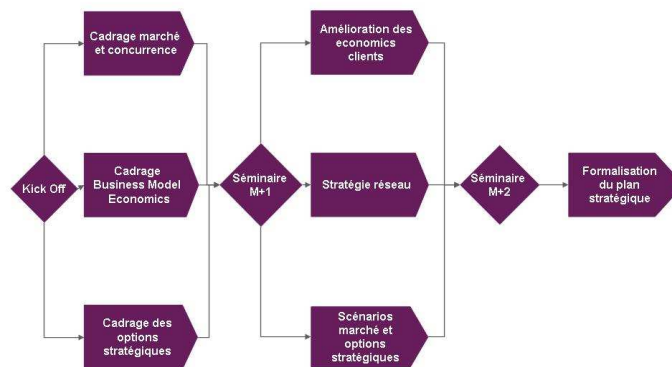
Kick Off

Cadrage marché et concurrence

Cadrage Business Model Economics

Cadrage des options stratégiques

Séminaire M+1

Amélioration des economics clients

Stratégie réseau

Scénarios marché et options stratégiques

Séminaire M+2

Formalisation du plan stratégique